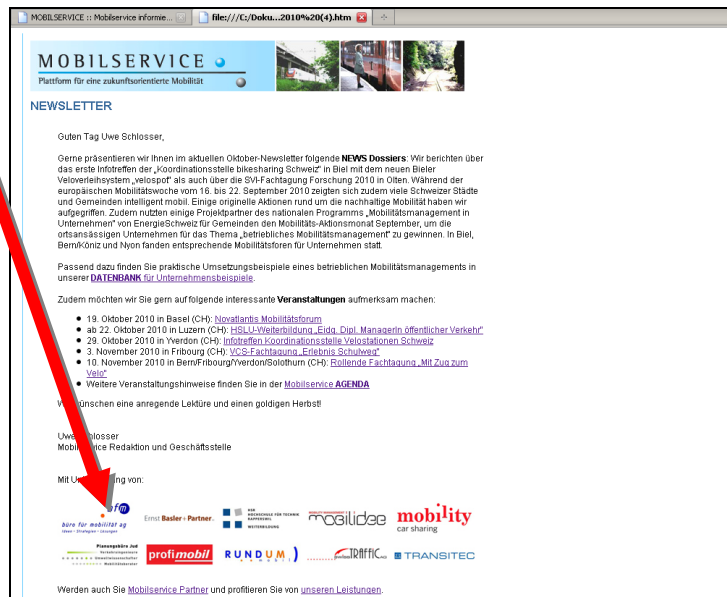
MOBILSERVICE :: Mobilservice informie... | file:///C:/Doku...2010%20(4).htm

MOBILSERVICE
Plattform für eine zukunftsorientierte Mobilität

NEWSLETTER

Guten Tag Uwe Schlosser,

Gerne präsentieren wir Ihnen im aktuellen Oktober-Newsletter folgende NEWS Dossiers: Wir berichten über das erste Infotreffen der „Koordinationsstelle bikesharing Schweiz" in Biel mit dem neuen Bieler Veloverleihsystem „velospot" als auch über die SVI-Fachtagung Forschung 2010 in Olten. Während der europäischen Mobilitätswoche vom 16. bis 22. September 2010 zeigten sich zudem viele Schweizer Städte und Gemeinden intelligent mobil. Einige originelle Aktionen rund um die nachhaltige Mobilität haben wir aufgegriffen. Zudem nutzten einige Projektpartner des nationalen Programms „Mobilitätsmanagement in Unternehmen" von EnergieSchweiz für Gemeinden den Mobilitäts-Aktionsmonat September, um die ortsansässigen Unternehmen für das Thema „betriebliches Mobilitätsmanagement" zu gewinnen. In Biel, Bern/Köniz und Nyon fanden entsprechende Mobilitätsforen für Unternehmen statt.

Passend dazu finden Sie praktische Umsetzungsbeispiele eines betrieblichen Mobilitätsmanagements in unserer DATENBANK für Unternehmensbeispiele.

Zudem möchten wir Sie gern auf folgende interessante Veranstaltungen aufmerksam machen:

- 19. Oktober 2010 in Basel (CH): Novatlantis Mobilitätsforum
- ab 22. Oktober 2010 in Luzern (CH): HSLU-Weiterbildung „Eidg. Dipl. ManagerIn öffentlicher Verkehr"
- 29. Oktober 2010 in Yverdon (CH): Infotreffen Koordinationsstelle Velostationen Schweiz
- 3. November 2010 in Fribourg (CH): VCS-Fachtagung „Erlebnis Schulweg"
- 10. November 2010 in Bern/Fribourg/Yverdon/Solothurn (CH): Rollende Fachtagung „Mit Zug zum Velo"
- Weitere Veranstaltungshinweise finden Sie in der Mobilservice AGENDA

W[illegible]ünschen eine anregende Lektüre und einen goldigen Herbst!

Uwe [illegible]chlosser
Mobil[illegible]ice Redaktion und Geschäftsstelle

Mit U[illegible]ng von:

büro für mobilität ag
Ernst Basler + Partner
HSR Hochschule für Technik Rapperswil Weiterbildung
mobilidee
mobility car sharing
Planungsbüro Jud
profimobil
RUNDUM
TRAFFIC
TRANSITEC

Werden auch Sie Mobilservice Partner und profitieren Sie von unseren Leistungen.